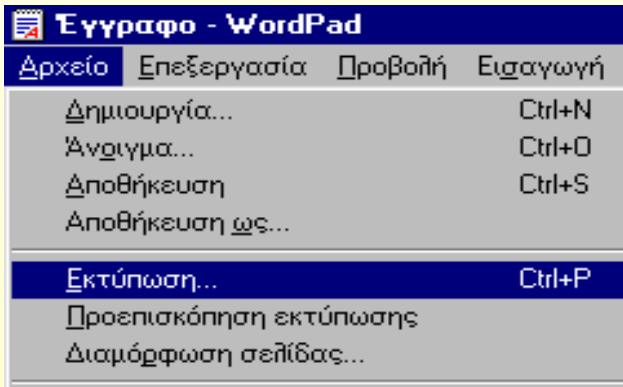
Έγγραφο - WordPad

Αρχείο Επεξεργασία Προβολή Εισαγωγή

| | |
|---|---|
| Δημιουργία... | Ctrl+N |
| Άνοιγμα... | Ctrl+O |
| Αποθήκευση | Ctrl+S |
| Αποθήκευση ως... | |
| Εκτύπωση... | Ctrl+P |
| Προεπισκόπηση εκτύπωσης | |
| Διαμόρφωση σελίδας... | |